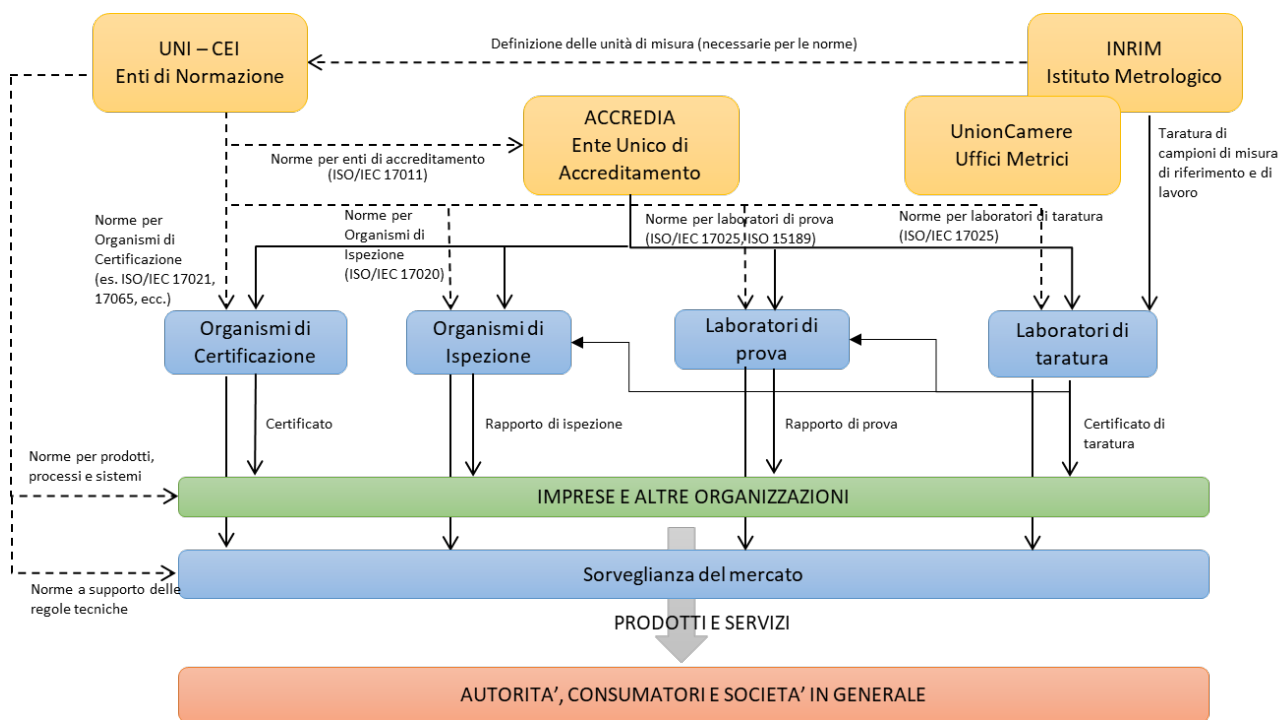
UNI – CEI
Enti di Normazione

Definizione delle unità di misura (necessarie per le norme)

INRIM
Istituto Metrologico

ACCREDIA
Ente Unico di Accreditamento

UnionCamere
Uffici Metrici

Norme per enti di accreditamento (ISO/IEC 17011)

Taratura di campioni di misura di riferimento e di lavoro

Norme per Organismi di Certificazione (es. ISO/IEC 17021, 17065, ecc.)

Norme per Organismi di Ispezione (ISO/IEC 17020)

Norme per laboratori di prova (ISO/IEC 17025, ISO 15189)

Norme per laboratori di taratura (ISO/IEC 17025)

Organismi di Certificazione

Organismi di Ispezione

Laboratori di prova

Laboratori di taratura

Certificato

Rapporto di ispezione

Rapporto di prova

Certificato di taratura

Norme per prodotti, processi e sistemi

IMPRESE E ALTRE ORGANIZZAZIONI

Sorveglianza del mercato

Norme a supporto delle regole tecniche

PRODOTTI E SERVIZI

AUTORITA', CONSUMATORI E SOCIETA' IN GENERALE